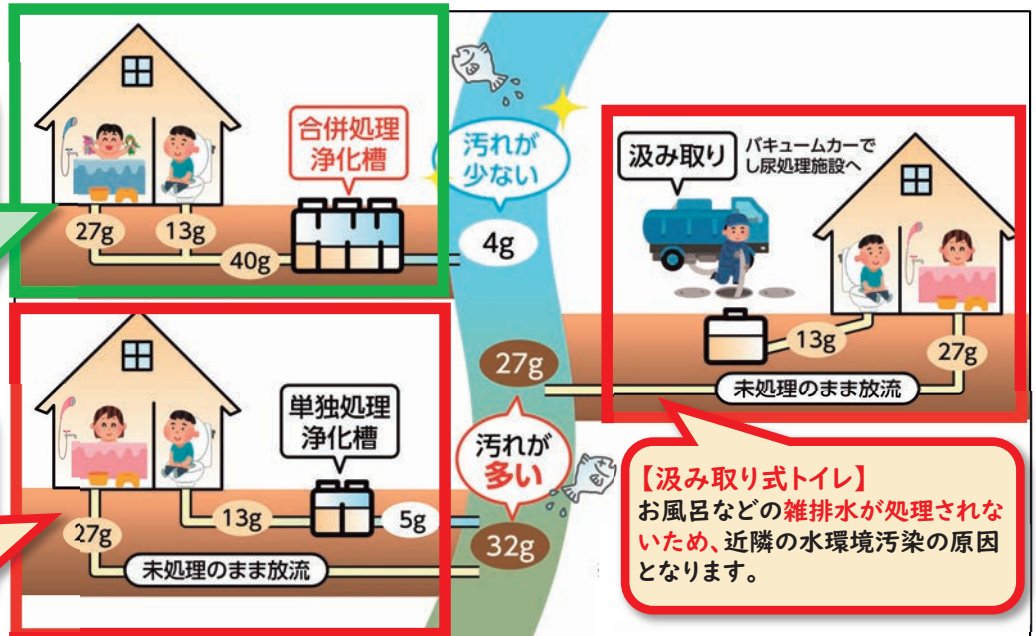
合併処理
浄化槽

27g
13g
40g

汚れが
少ない

4g

汲み取り

バキュームカーで
し尿処理施設へ

13g
27g

27g

未処理のまま放流

単独処理
浄化槽

汚れが
多い

27g
13g
5g

32g

未処理のまま放流

【汲み取り式トイレ】
お風呂などの雑排水が処理されないため、近隣の水環境汚染の原因となります。